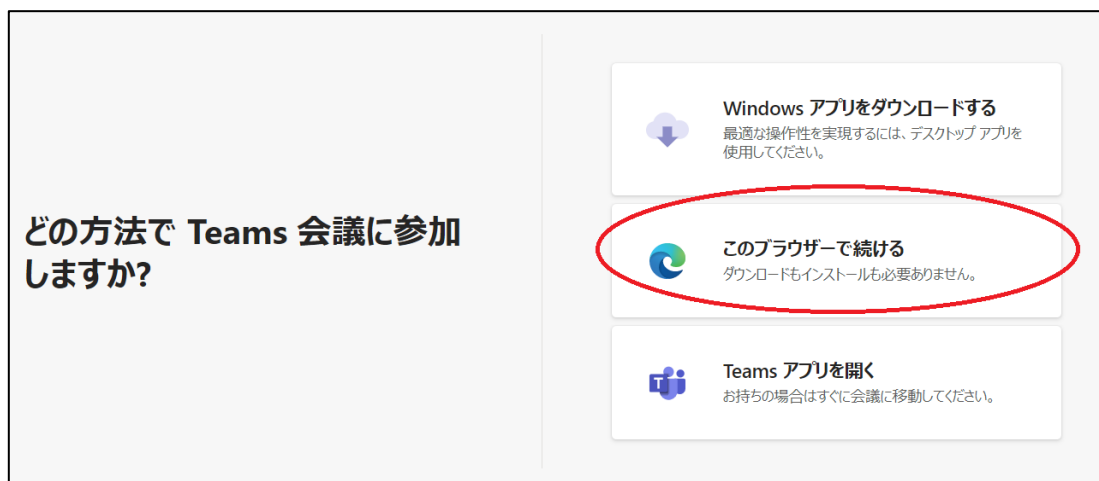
どの方法で Teams 会議に参加しますか?

Windows アプリをダウンロードする
最適な操作性を実現するには、デスクトップ アプリを使用してください。

このブラウザーで続ける
ダウンロードもインストールも必要ありません。

Teams アプリを開く
お持ちの場合はすぐに会議に移動してください。